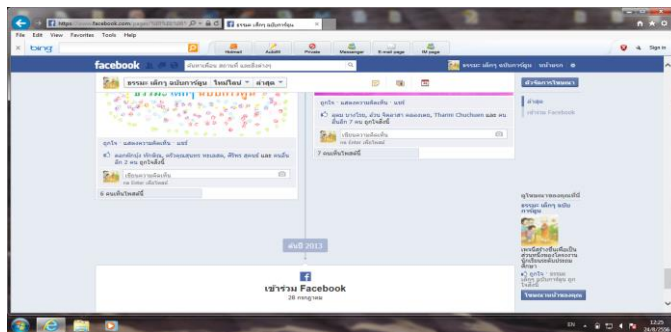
https://www.facebook.com/pages/ธรรมะ เด็กๆ ฉบับการ์ตูน

File Edit View Favorites Tools Help

bing

Hotmail Autofill Private Messenger E-mail page IM page

Sign in

facebook

ค้นหาเพื่อน สถานที่ และสิ่งต่างๆ

ธรรมะ เด็กๆ ฉบับการ์ตูน หน้าแรก

ธรรมะ เด็กๆ ฉบับการ์ตูน ไทม์ไลน์ ล่าสุด

ถูกใจ · แสดงความคิดเห็น · แชร์

คุณ บางโปย, ด้วง จิตลาสา คงแดงคง, Thanit Chuchuen และ คนอื่นๆ อีก 7 คน ถูกใจสิ่งนี้

เขียนความคิดเห็น

กด Enter เพื่อโพสต์

7 คนเห็นโพสต์นี้

ถูกใจ · แสดงความคิดเห็น · แชร์

ดอกรักน้า ทักษิณ, ขวัญชนสุนทร ทองเดช, ศิริพร สุขแท้ และ คนอื่น อีก 2 คน ถูกใจสิ่งนี้

เขียนความคิดเห็น

กด Enter เพื่อโพสต์

6 คนเห็นโพสต์นี้

ตัวจัดการโฆษณา

ล่าสุด

เข้าร่วม Facebook

โฆษณาของคุณที่นี่

ธรรมะ เด็กๆ ฉบับการ์ตูน

ถูกใจ · ธรรมะ เด็กๆ ฉบับการ์ตูน ถูกใจสิ่งนี้

โฆษณาเพจของคุณ

ก่อนปี 2013

เข้าร่วม Facebook

28 กรกฎาคม

EN 12:25 28/8/2556